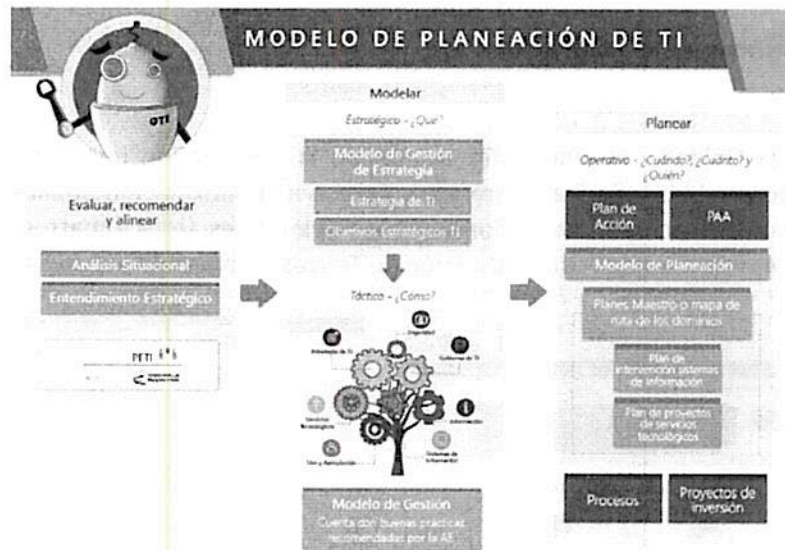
MODELO DE PLANEACIÓN DE TI

OTI

Evaluar, recomendar y alinear

Análisis Situacional

Entendimiento Estratégico

PETI

Modelar

Estratégico - ¿Qué?

Modelo de Gestión de Estrategia

Estrategia de TI

Objetivos Estratégicos TI

Táctico - ¿Cómo?

Seguridad

Estrategia de TI

Gobierno de TI

Servicios Tecnológicos

Información

Uso y Apropiación

Sistemas de Información

Modelo de Gestión

Cuenta con buenas prácticas recomendadas por la AE

Planear

Operativo - ¿Cuándo? ¿Cuánto? y ¿Quién?

Plan de Acción

PAA

Modelo de Planeación

Planes Maestro o mapa de ruta de los dominios

Plan de intervención sistemas de información

Plan de proyectos de servicios tecnológicos

Procesos

Proyectos de inversión